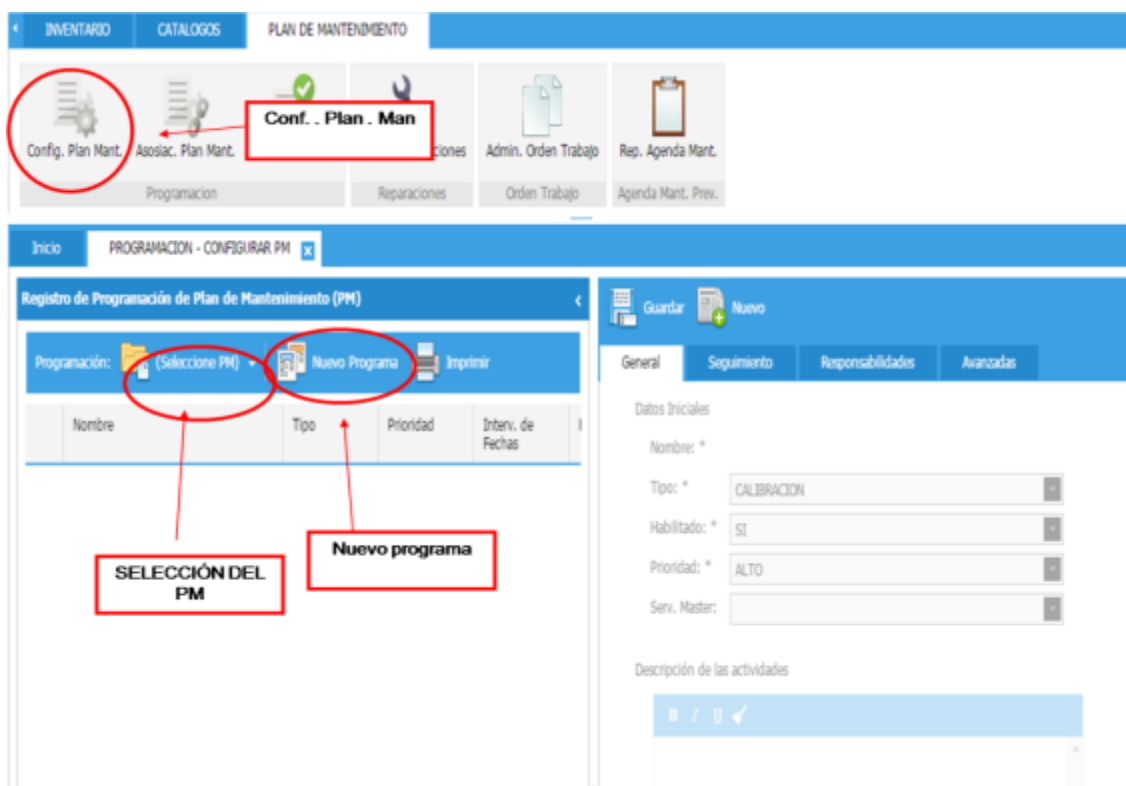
INVENTARIO CATALOGOS PLAN DE MANTENIMIENTO

Config. Plan Mant. Asosiac. Plan Mant. Conf. . Plan . Man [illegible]ciones Admin. Orden Trabajo Rep. Agenda Mant.

Programacion Reparaciones Orden Trabajo Agenda Mant. Prev.

Inicio PROGRAMACION - CONFIGURAR PM

Registro de Programación de Plan de Mantenimiento (PM)

Programación: (Seleccione PM) Nuevo Programa Imprimir

| | Nombre | Tipo | Prioridad | Interv. de Fechas |
|---|---|---|---|---|

SELECCIÓN DEL PM

Nuevo programa

Guardar Nuevo

General Seguimiento Responsabilidades Avanzadas

Datos Iniciales

Nombre: *

Tipo: * CALIBRACION

Habilitado: * SI

Prioridad: * ALTO

Serv. Master:

Descripción de las actividades

B I U